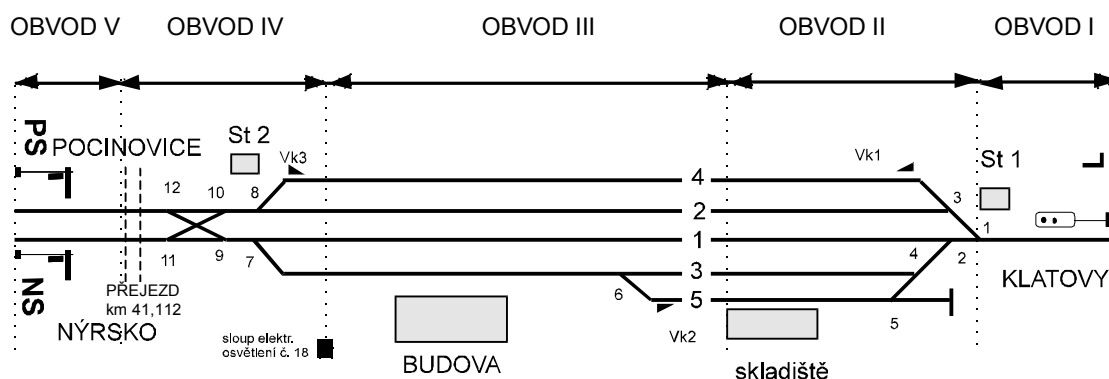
OBVOD V OBVOD IV OBVOD III OBVOD II OBVOD I

PS POCINOVICE

St 2

Vk3

Vk1

St 1

12 10 8

4

2

1

3

5

3

1

11 9 7

4

2

6

NS

PŘEJEZD km 41,112

KLATOVY

5

NÝRSKO

sloup elektr. osvětlení č. 18

BUDOVA

Vk2

skladiště